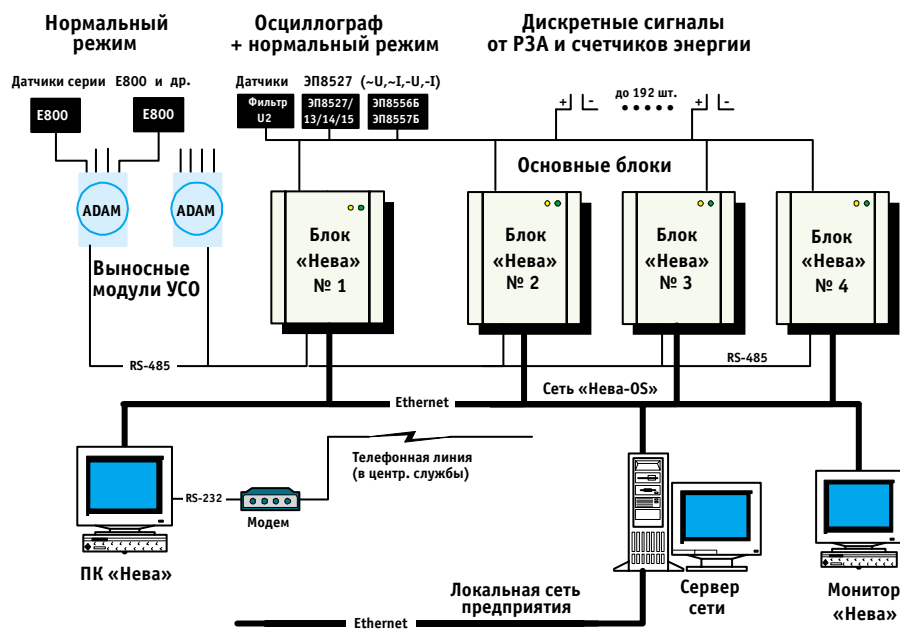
Нормальный режим

Осциллограф + нормальный режим

Дискретные сигналы от РЗА и счетчиков энергии

Датчики серии Е800 и др.

E800

E800

Датчики ЭП8527 (~U,~I,-U,-I)

Фильтр U2

ЭП8527/ 13/14/15

ЭП8556Б ЭП8557Б

+ -

до 192 шт.

+ -

Основные блоки

ADAM

ADAM

Выносные модули УСО

Блок «Нева» № 1

Блок «Нева» № 2

Блок «Нева» № 3

Блок «Нева» № 4

RS-485

RS-485

Сеть «Нева-OS»

Ethernet

Телефонная линия (в центр. службы)

RS-232

Модем

ПК «Нева»

Локальная сеть предприятия

Сервер сети

Монитор «Нева»

Ethernet